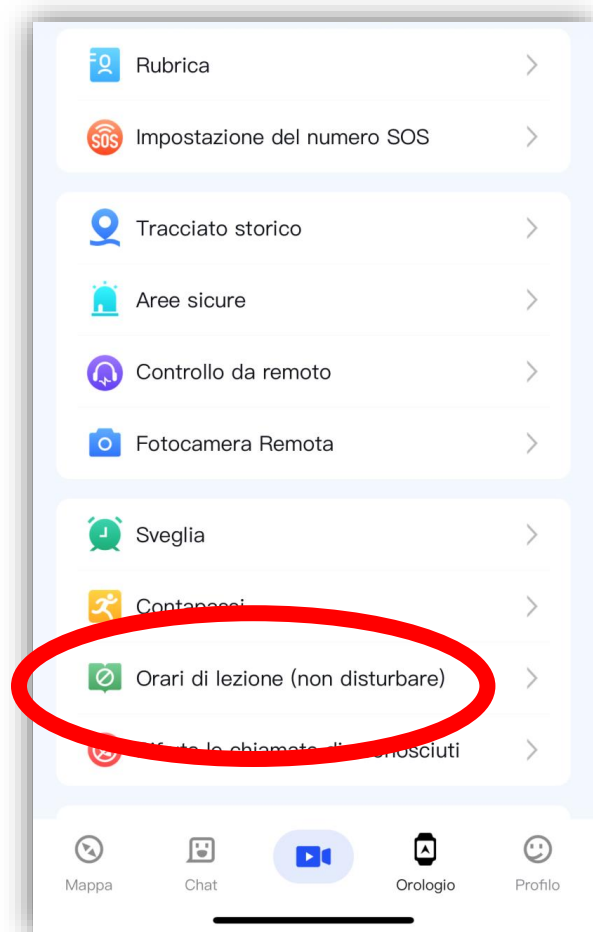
Rubrica

SOS Impostazione del numero SOS

Tracciato storico

Aree sicure

Controllo da remoto

Fotocamera Remota

Sveglia

Contapassi

Orari di lezione (non disturbare)

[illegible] le chiamate di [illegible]nosciuti

Mappa

Chat

Orologio

Profilo